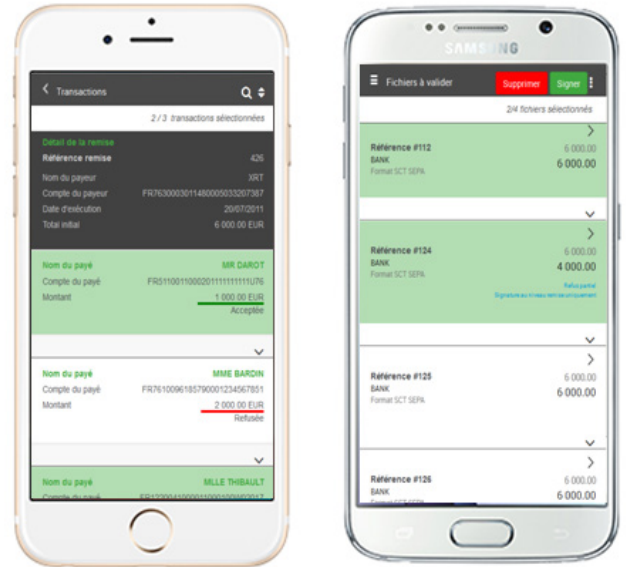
Transactions

2 / 3 transactions sélectionnées

Détail de la remise

| | |
|---|---|
| Référence remise | 426 |
| Nom du payeur | XRT |
| Compte du payeur | FR7630003011480005033207387 |
| Date d'exécution | 20/07/2011 |
| Total initial | 6 000.00 EUR |

| | |
|---|---|
| Nom du payé | MR DAROT |
| Compte du payé | FR5110011000201111111111U76 |
| Montant | 1 000.00 EUR |
| | Acceptée |

| | |
|---|---|
| Nom du payé | MME BARDIN |
| Compte du payé | FR7610096185790001234567851 |
| Montant | 2 000.00 EUR |
| | Refusée |

| | |
|---|---|
| Nom du payé | MLLE THIBAULT |
| Compte du payé | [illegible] |

SAMSUNG

Fichiers à valider

Supprimer

Signer

2/4 fichiers sélectionnés

Référence #112
BANK
Format SCT SEPA
6 000.00
6 000.00

Référence #124
BANK
Format SCT SEPA
6 000.00
4 000.00
Refus partiel
Signature au niveau remise uniquement

Référence #125
BANK
Format SCT SEPA
6 000.00
6 000.00

Référence #125
BANK
Format SCT SEPA
6 000.00
6 000.00